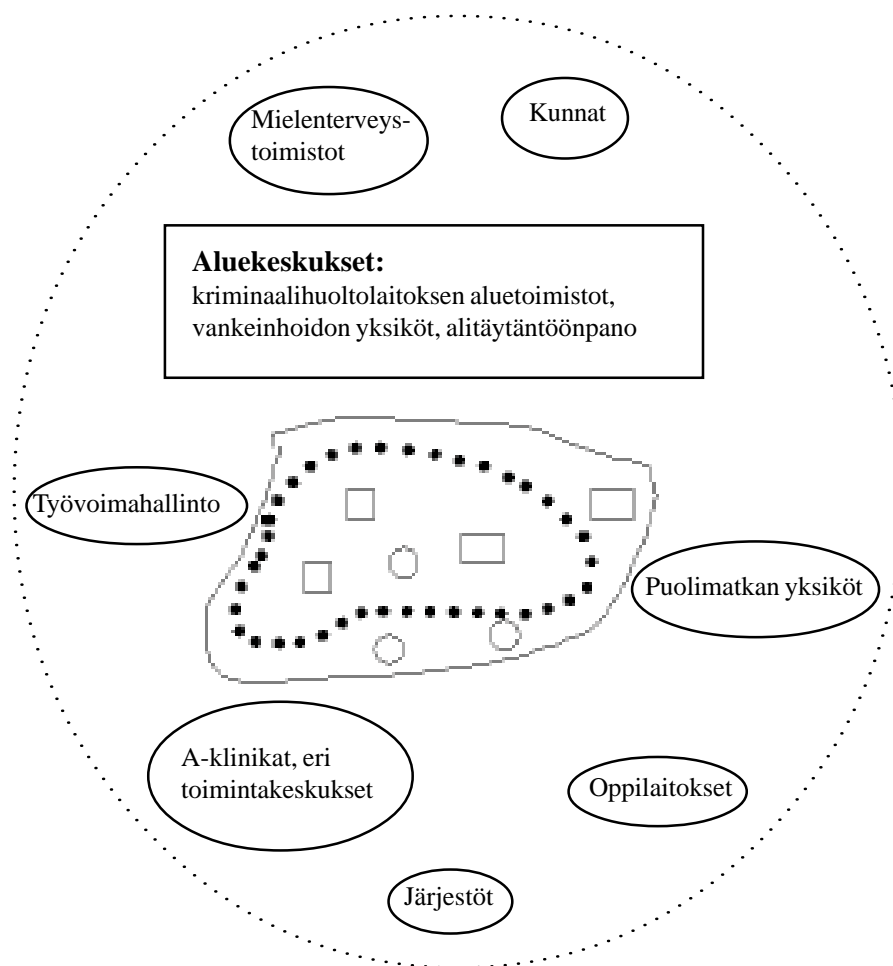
Mielenterveys-toimistot

Kunnat

**Aluekeskukset:**
kriminaalihuoltolaitoksen aluetoimistot, vankeinhoidon yksiköt, alitäytäntöönpano

Työvoimahallinto

Puolimatkan yksiköt

A-klinikat, eri toimintakeskukset

Oppilaitokset

Järjestöt